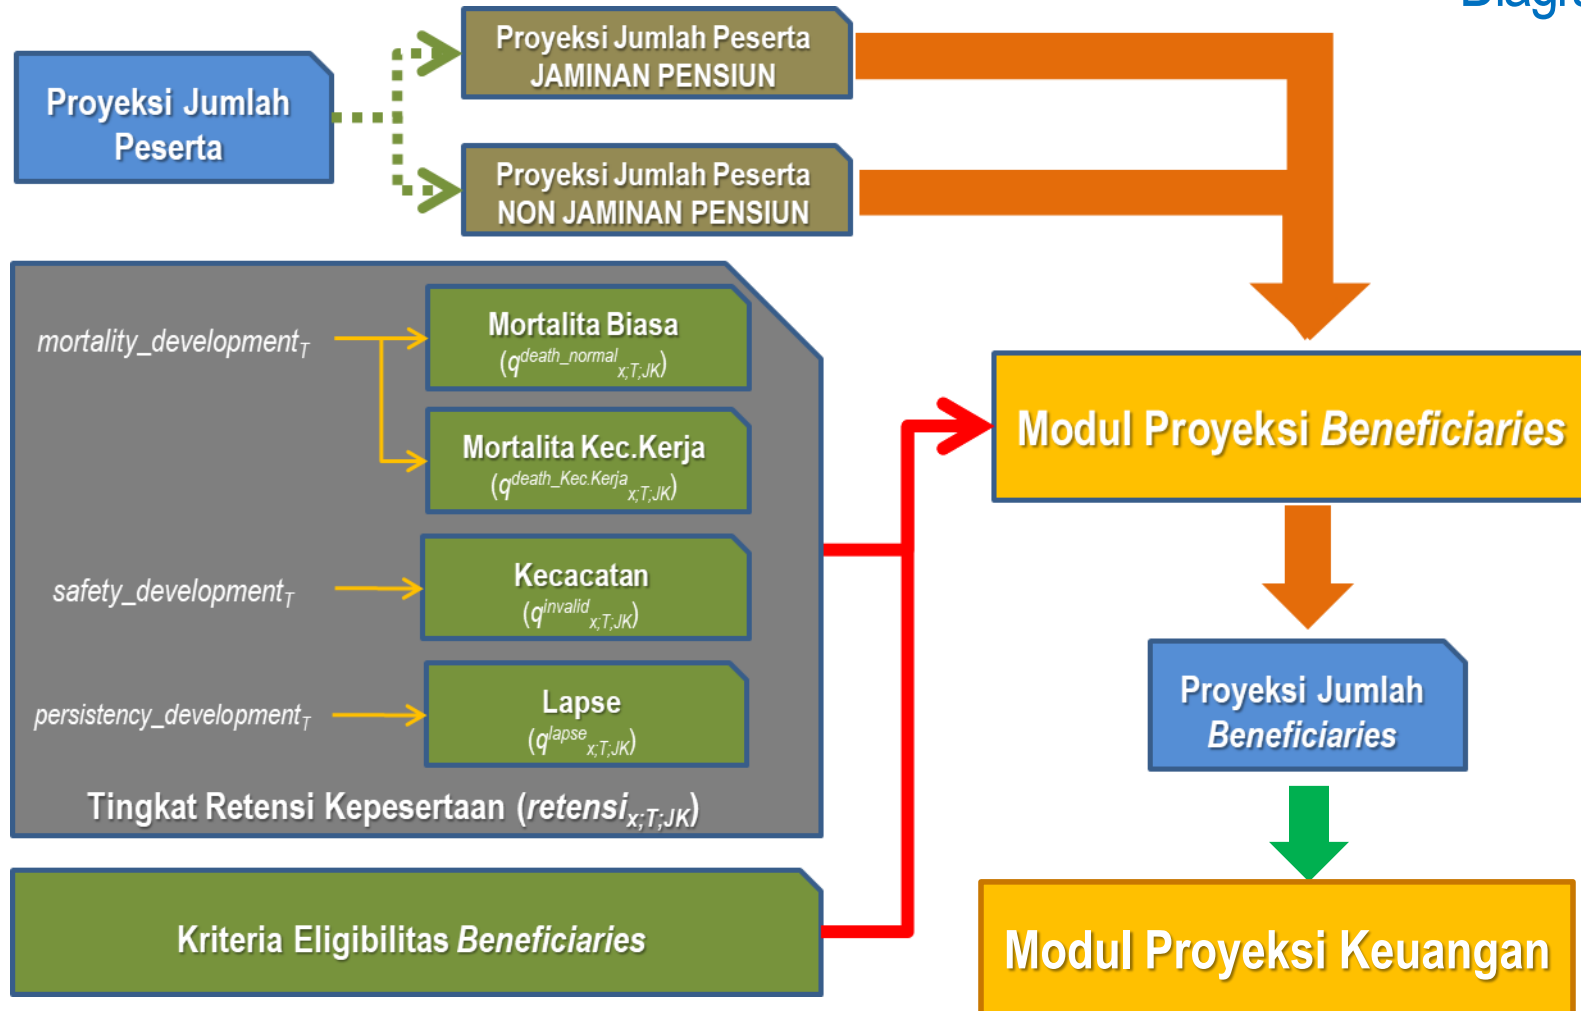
Diagr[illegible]

Proyeksi Jumlah Peserta

Proyeksi Jumlah Peserta JAMINAN PENSIUN

Proyeksi Jumlah Peserta NON JAMINAN PENSIUN

$mortality\_development_T$

Mortalita Biasa $(q^{death\_normal}_{x;T;JK})$

Mortalita Kec.Kerja $(q^{death\_Kec.Kerja}_{x;T;JK})$

$safety\_development_T$

Kecacatan $(q^{invalid}_{x;T;JK})$

$persistency\_development_T$

Lapse $(q^{lapse}_{x;T;JK})$

Tingkat Retensi Kepesertaan $(retensi_{x;T;JK})$

Kriteria Eligibilitas Beneficiaries

Modul Proyeksi Beneficiaries

Proyeksi Jumlah Beneficiaries

Modul Proyeksi Keuangan